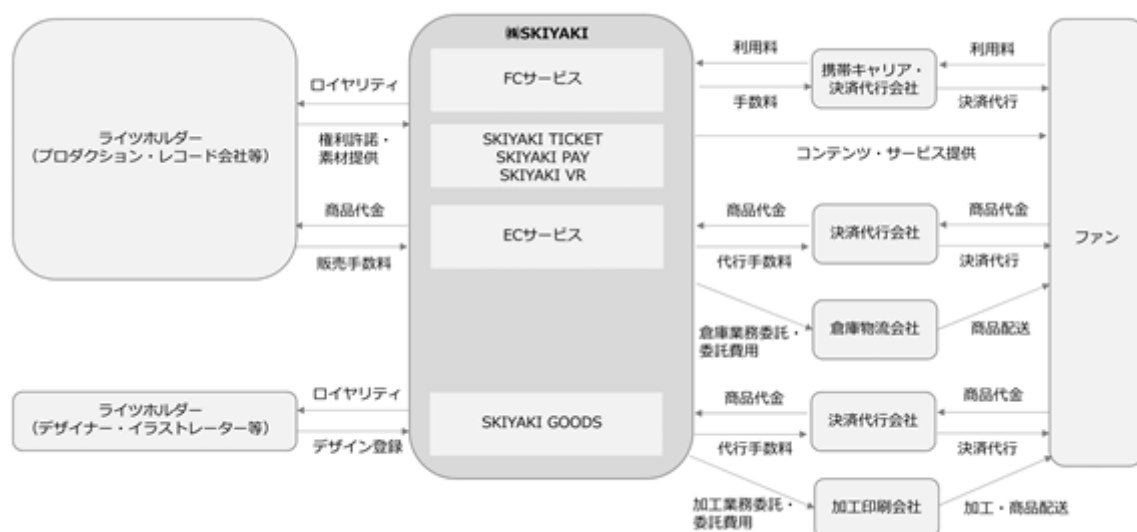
ライツホルダー
（プロダクション・レコード会社等）

ロイヤリティ

権利許諾・素材提供

商品代金

販売手数料

ライツホルダー
（デザイナー・イラストレーター等）

ロイヤリティ

デザイン登録

㈱SKIYAKI

FCサービス

SKIYAKI TICKET
SKIYAKI PAY
SKIYAKI VR

ECサービス

SKIYAKI GOODS

利用料

手数料

携帯キャリア・決済代行会社

利用料

決済代行

コンテンツ・サービス提供

商品代金

代行手数料

決済代行会社

商品代金

決済代行

倉庫業務委託・委託費用

倉庫物流会社

商品配送

商品代金

代行手数料

決済代行会社

商品代金

決済代行

加工業務委託・委託費用

加工印刷会社

加工・商品配送

ファン